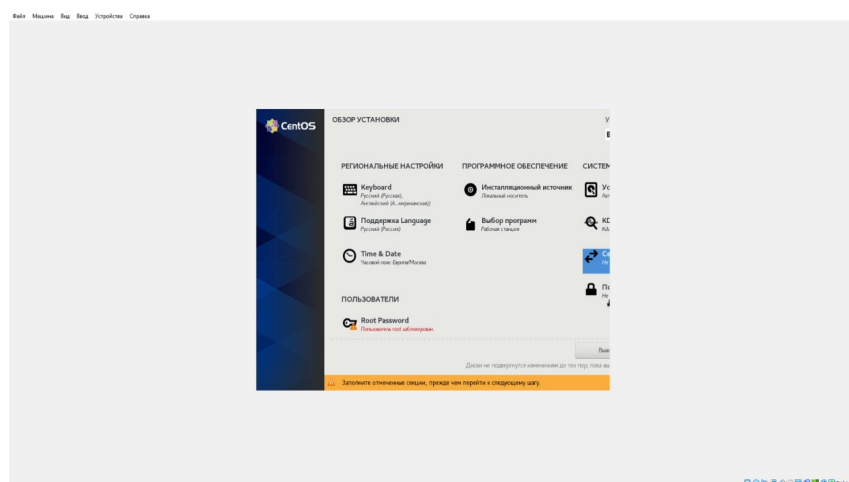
Файл Машина Вид Ввод Устройства Справка

CentOS

ОБЗОР УСТАНОВКИ

У

E

РЕГИОНАЛЬНЫЕ НАСТРОЙКИ

Keyboard
Русский (Русская), Английский (А...мериканская)

Поддержка Language
Русский (Россия)

Time & Date
Часовой пояс Европа/Москва

ПРОГРАММНОЕ ОБЕСПЕЧЕНИЕ

Инсталляционный источник
Локальный носитель

Выбор программ
Рабочая станция

СИСТЕМ

Ус
Ав

KD
Kd

Се
Не

П
Не

ПОЛЬЗОВАТЕЛИ

Root Password
Пользователь root заблокирован.

Вых

Диски не подвергнутся изменениям до тех пор, пока вы

Заполните отмеченные секции, прежде чем перейти к следующему шагу.